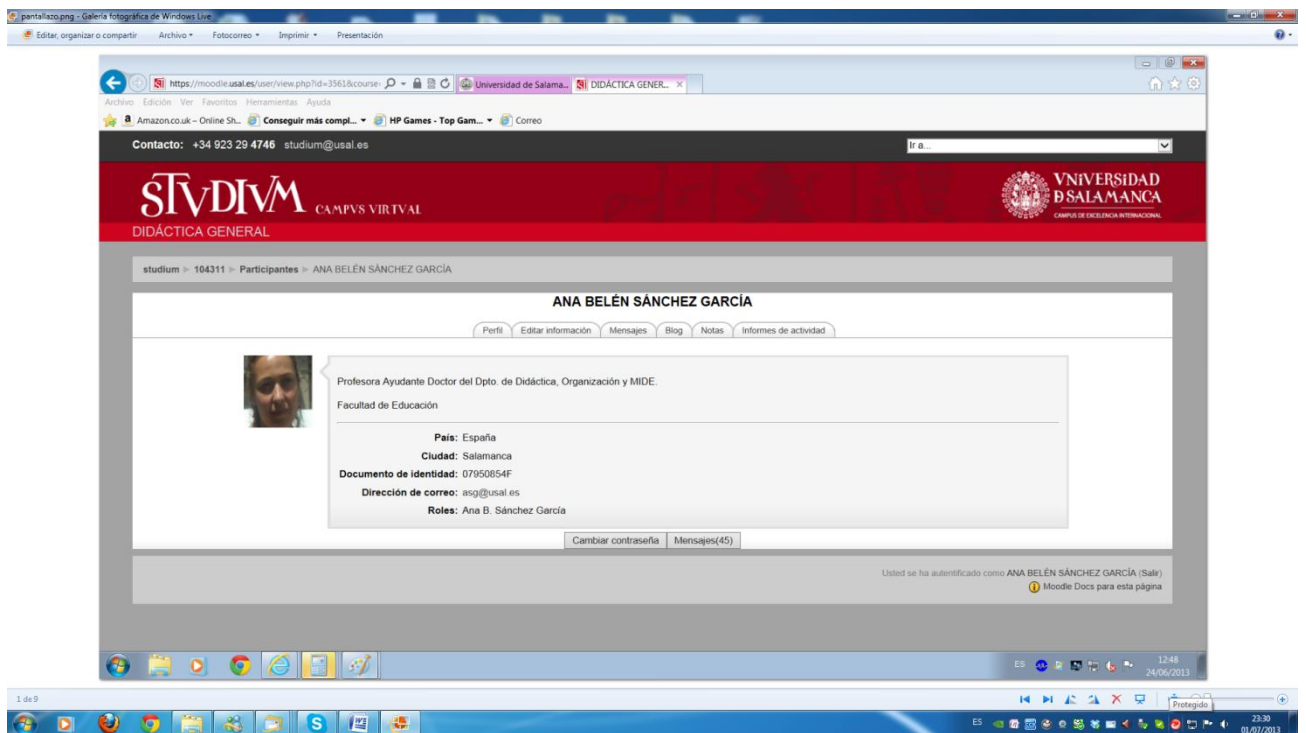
pantallazo.png - Galería fotográfica de Windows Live

Editar, organizar o compartir   Archivo ▾   Fotocorreo ▾   Imprimir ▾   Presentación

https://moodle.usal.es/user/view.php?id=3561&course   Universidad de Salama...   DIDÁCTICA GENER...

Archivo   Edición   Ver   Favoritos   Herramientas   Ayuda

Amazon.co.uk – Online Sh...   Conseguir más compl... ▾   HP Games - Top Gam... ▾   Correo

Contacto: +34 923 29 4746 studium@usal.es

Ir a...

STVDIVM CAMPVS VIRTVAL

DIDÁCTICA GENERAL

VNIVERSIDAD D SALAMANCA
CAMPUS DE EXCELENCIA INTERNACIONAL

studium ▸ 104311 ▸ Participantes ▸ ANA BELÉN SÁNCHEZ GARCÍA

ANA BELÉN SÁNCHEZ GARCÍA

Perfil   Editar información   Mensajes   Blog   Notas   Informes de actividad

Profesora Ayudante Doctor del Dpto. de Didáctica, Organización y MIDE.

Facultad de Educación

País: España
Ciudad: Salamanca
Documento de identidad: 07950854F
Dirección de correo: asg@usal.es
Roles: Ana B. Sánchez García

Cambiar contraseña   Mensajes(45)

Usted se ha autentificado como ANA BELÉN SÁNCHEZ GARCÍA (Salir)
Moodle Docs para esta página

ES   12:48 24/06/2013

1 de 9

Protegido

ES   23:30 01/07/2013